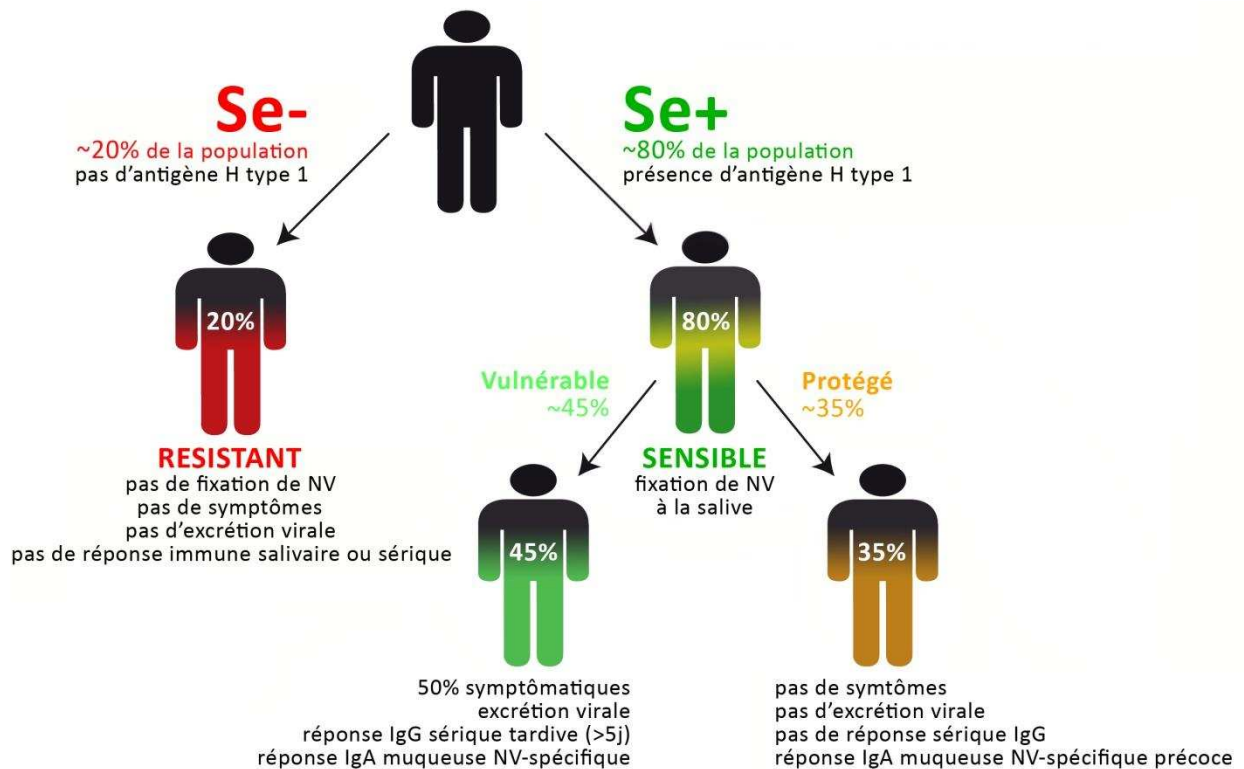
Se-
~20% de la population
pas d'antigène H type 1

Se+
~80% de la population
présence d'antigène H type 1

20%

RESISTANT
pas de fixation de NV
pas de symptômes
pas d'excrétion virale
pas de réponse immune salivaire ou sérique

80%

Vulnérable
~45%

Protégé
~35%

SENSIBLE
fixation de NV
à la salive

45%

50% symptômatiques
excrétion virale
réponse IgG sérique tardive (>5j)
réponse IgA muqueuse NV-spécifique

35%

pas de symtômes
pas d'excrétion virale
pas de réponse sérique IgG
réponse IgA muqueuse NV-spécifique précoce